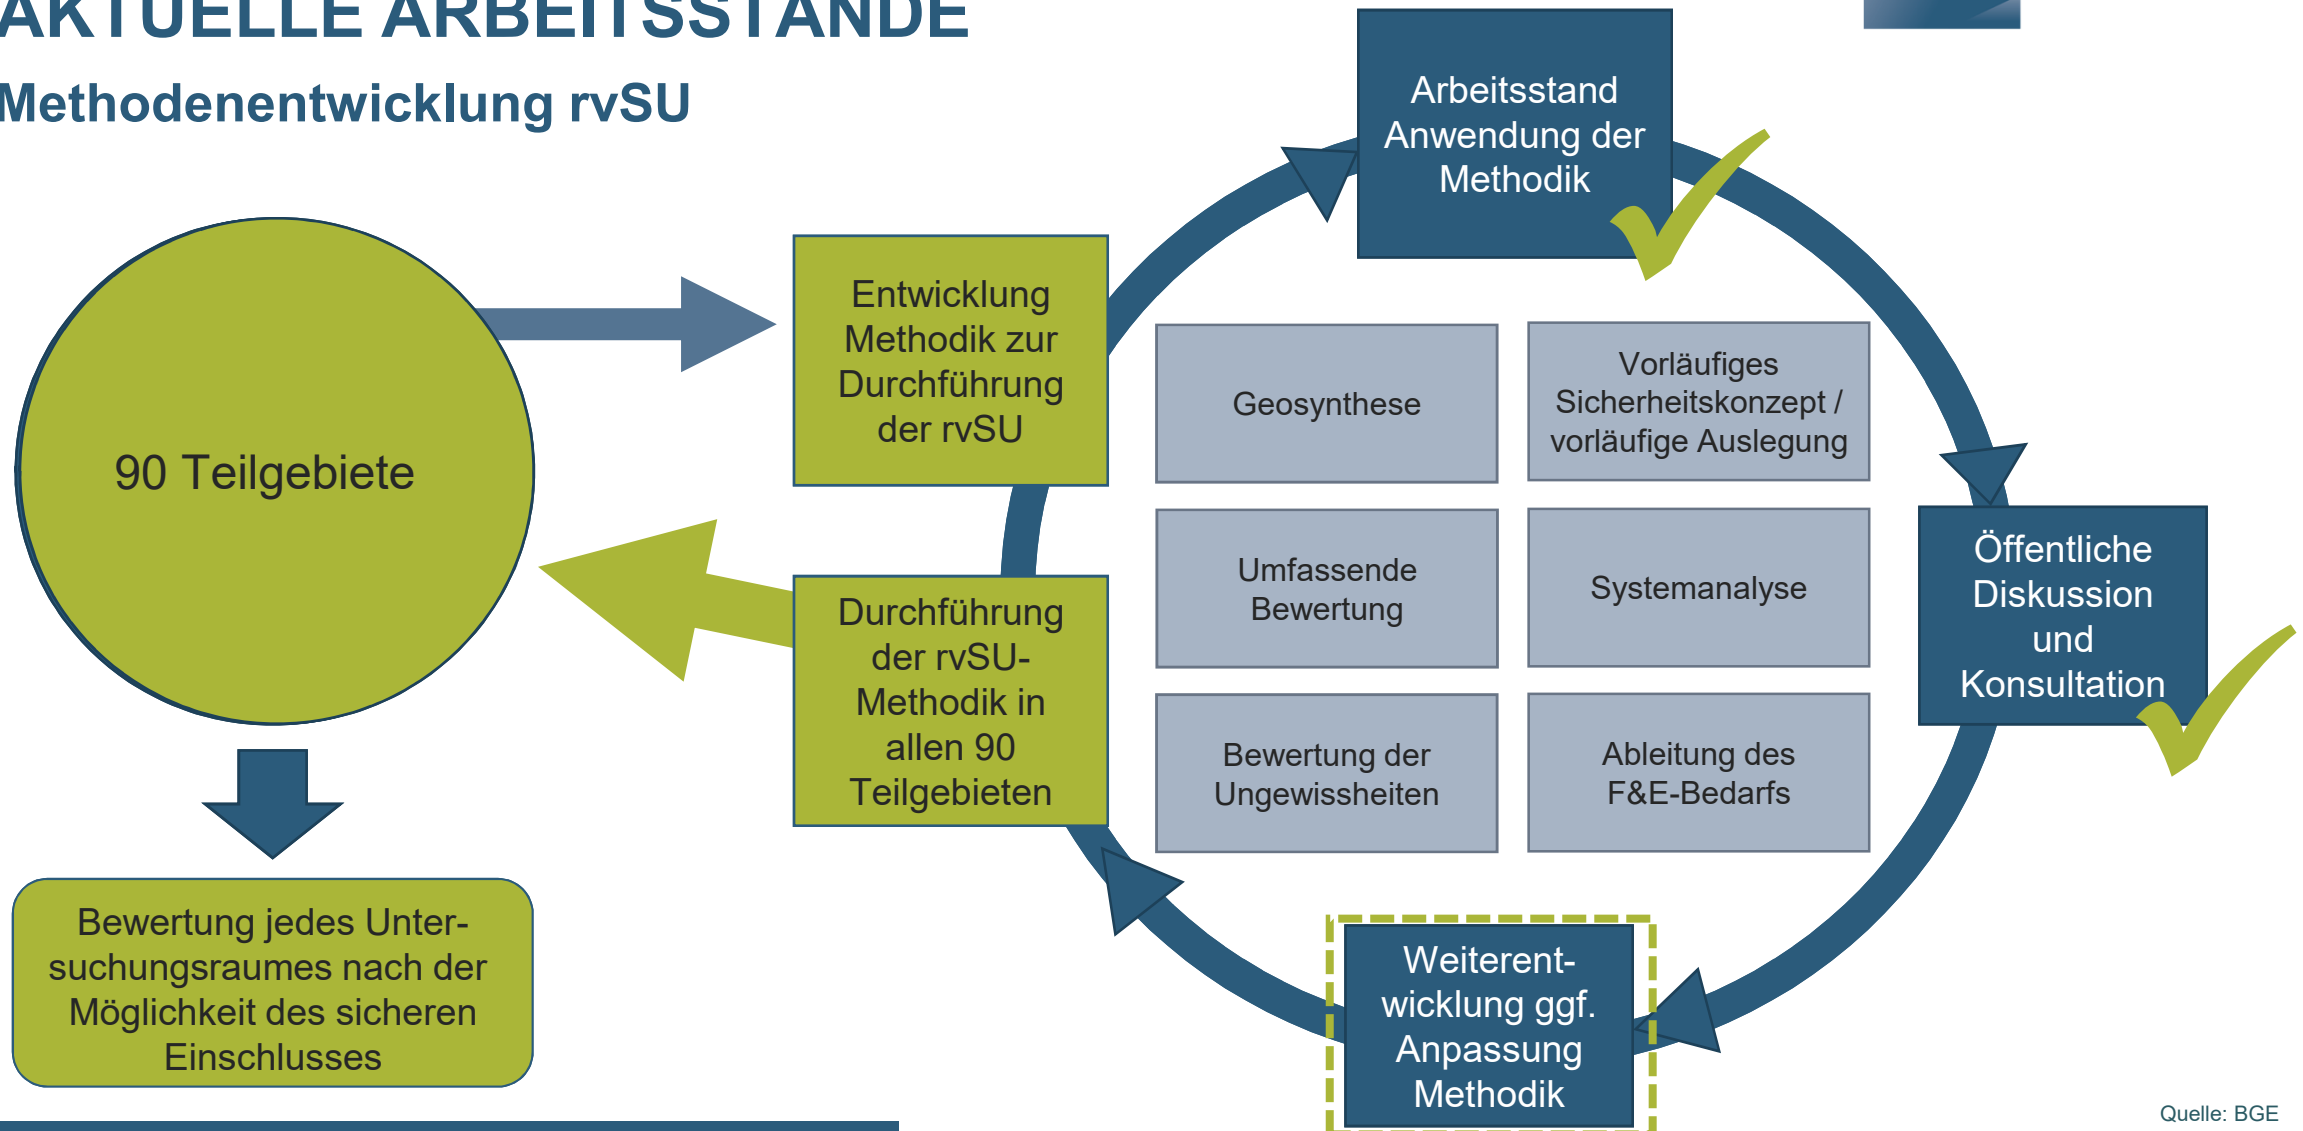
AKTUELLE ARBEITSSTÄNDE

Methodenentwicklung rvSU

90 Teilgebiete

Entwicklung Methodik zur Durchführung der rvSU

Durchführung der rvSU-Methodik in allen 90 Teilgebieten

Bewertung jedes Untersuchungsraumes nach der Möglichkeit des sicheren Einschlusses

Arbeitsstand Anwendung der Methodik

Geosynthese

Vorläufiges Sicherheitskonzept / vorläufige Auslegung

Umfassende Bewertung

Systemanalyse

Bewertung der Ungewissheiten

Ableitung des F&E-Bedarfs

Öffentliche Diskussion und Konsultation

Weiterentwicklung ggf. Anpassung Methodik

Quelle: BGE